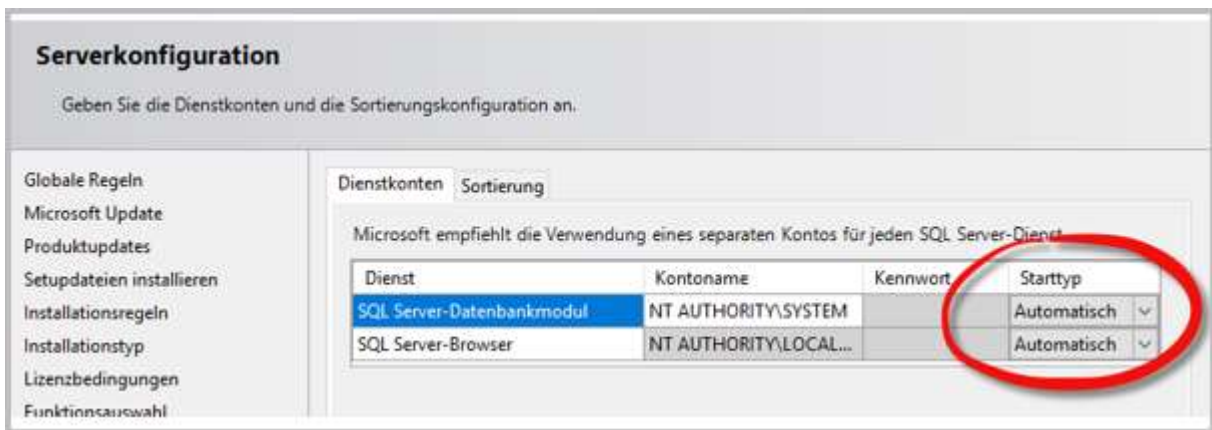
Serverkonfiguration

Geben Sie die Dienstkonten und die Sortierungskonfiguration an.

Globale Regeln
Microsoft Update
Produktupdates
Setupdateien installieren
Installationsregeln
Installationstyp
Lizenzbedingungen
Funktionsauswahl

Dienstkonten Sortierung

Microsoft empfiehlt die Verwendung eines separaten Kontos für jeden SQL Server-Dienst.

| Dienst | Kontoname | Kennwort | Starttyp |
|---|---|---|---|
| SQL Server-Datenbankmodul | NT AUTHORITY\SYSTEM | | Automatisch |
| SQL Server-Browser | NT AUTHORITY\LOCAL... | | Automatisch |